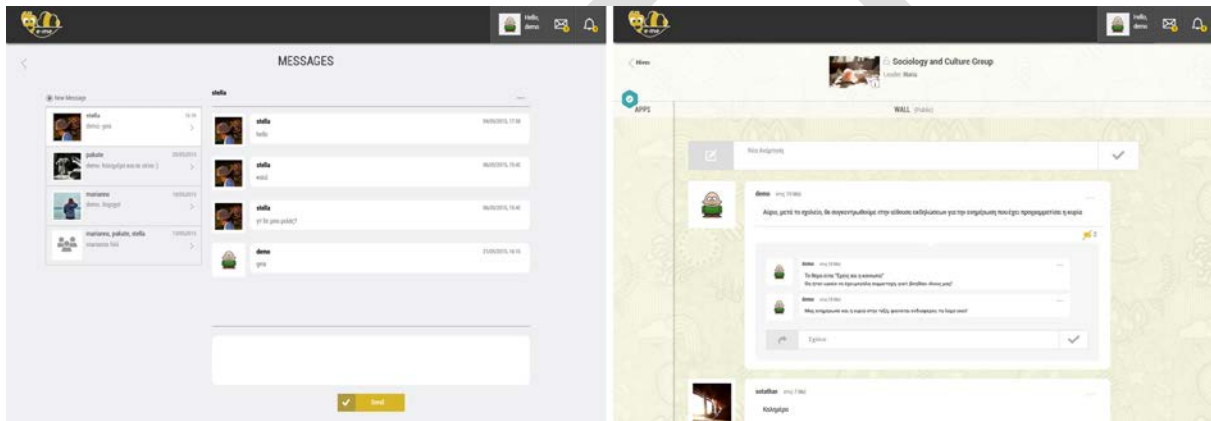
Hello, demo

MESSAGES

New Message

stella
demo: gea

pakato
demo: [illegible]

marianna
demo: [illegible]

marianna, pakato, stella
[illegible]

stella

stella
hello

stella
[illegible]

stella
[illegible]

demo
gea

Send

Hello, demo

Sociology and Culture Group
Leader: Maria

APPS

WALL (Public)

Νέα Ανάρτηση

demo

Αύριο, μετά το σχολείο, θα συγκεντρωθούμε στην αίθουσα εκδηλώσεων για την εκδήλωση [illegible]

demo
Το θέμα είναι "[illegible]"
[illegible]

demo
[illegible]

Σχόλιο

sotafilas

Καλημέρα